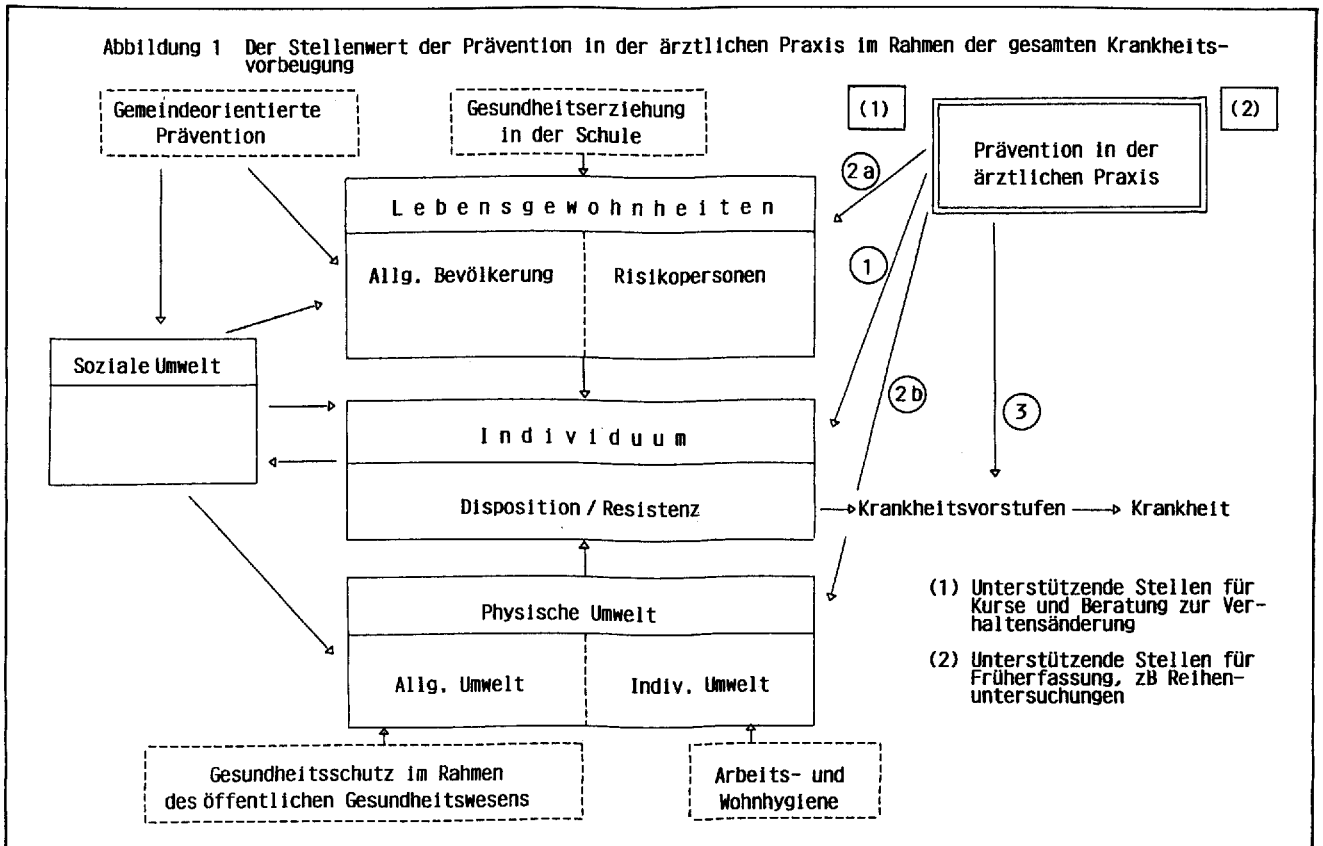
Abbildung 1 Der Stellenwert der Prävention in der ärztlichen Praxis im Rahmen der gesamten Krankheitsvorbeugung

Gemeindeorientierte Prävention

Gesundheitserziehung in der Schule

(1)

Prävention in der ärztlichen Praxis

(2)

2 a

Lebensgewohnheiten

Allg. Bevölkerung

Risikopersonen

1

Soziale Umwelt

2 b

3

Individuum

Disposition / Resistenz

Krankheitsvorstufen → Krankheit

Physische Umwelt

Allg. Umwelt

Indiv. Umwelt

(1) Unterstützende Stellen für Kurse und Beratung zur Verhaltensänderung

(2) Unterstützende Stellen für Früherfassung, zB Reihenuntersuchungen

Gesundheitsschutz im Rahmen des öffentlichen Gesundheitswesens

Arbeits- und Wohnhygiene